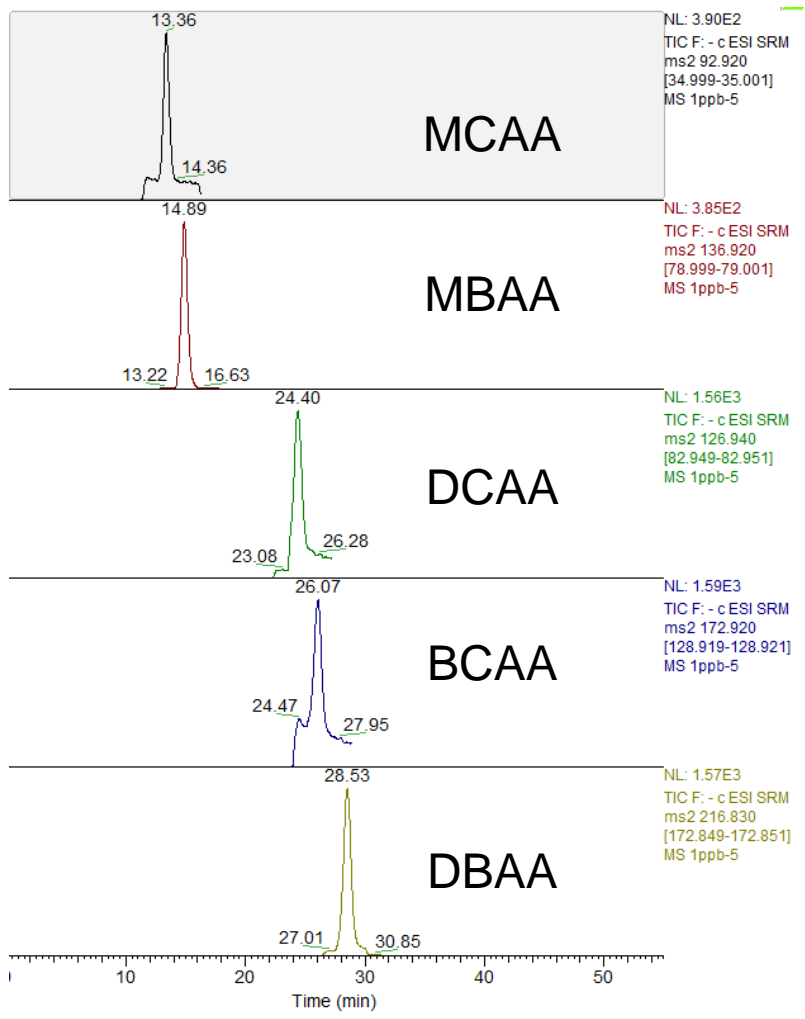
13.36
14.36
MCAA
NL: 3.90E2
TIC F: - c ESI SRM
ms2 92.920
[34.999-35.001]
MS 1ppb-5

14.89
13.22
16.63
MBAA
NL: 3.85E2
TIC F: - c ESI SRM
ms2 136.920
[78.999-79.001]
MS 1ppb-5

24.40
23.08
26.28
DCAA
NL: 1.56E3
TIC F: - c ESI SRM
ms2 126.940
[82.949-82.951]
MS 1ppb-5

26.07
24.47
27.95
BCAA
NL: 1.59E3
TIC F: - c ESI SRM
ms2 172.920
[128.919-128.921]
MS 1ppb-5

28.53
27.01
30.85
DBAA
NL: 1.57E3
TIC F: - c ESI SRM
ms2 216.830
[172.849-172.851]
MS 1ppb-5

0
10
20
30
40
50
Time (min)